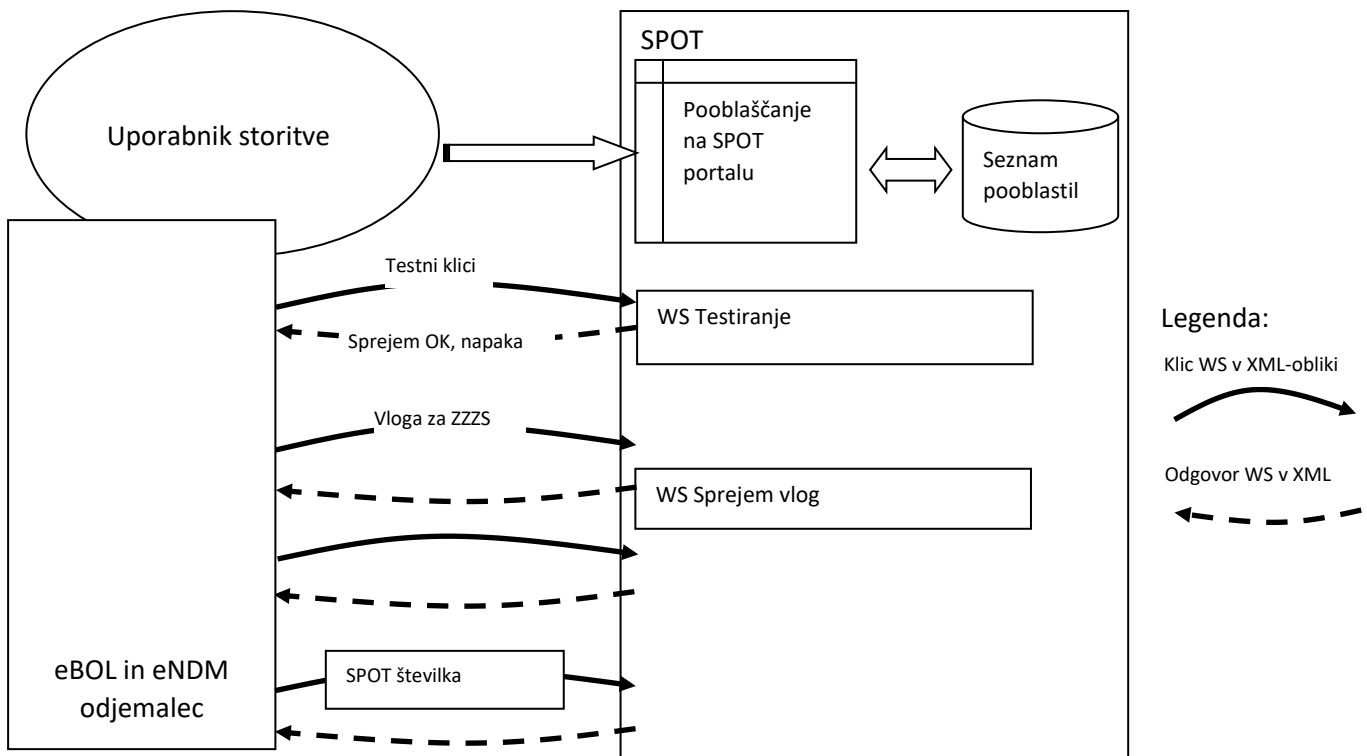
Uporabnik storitve

SPOT

Pooblaščanje na SPOT portalu

Seznam pooblastil

Testni klici

WS Testiranje

Sprejem OK, napaka

Legenda:

Klic WS v XML-obliki

Vloga za ZZZS

Odgovor WS v XML

WS Sprejem vlog

eBOL in eNDM odjemalec

SPOT številka